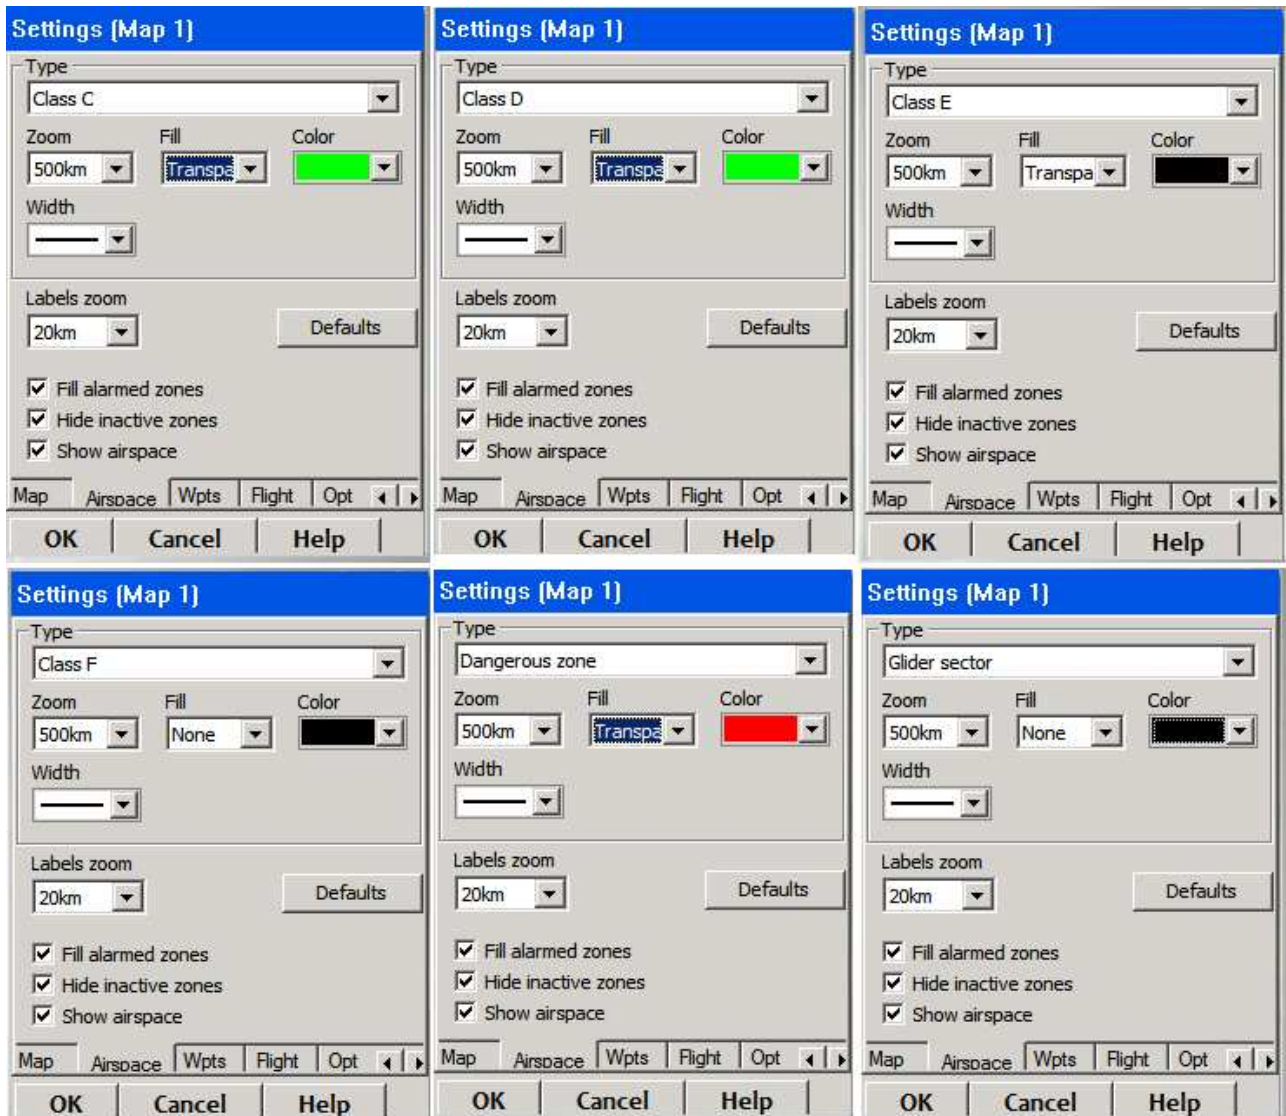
Settings (Map 1)

Type
Class C
Zoom
500km
Fill
Transpa
Color
Width
Labels zoom
20km
Defaults
☑ Fill alarmed zones
☑ Hide inactive zones
☑ Show airspace
Map | Airspace | Wpts | Flight | Opt
OK | Cancel | Help

Settings (Map 1)

Type
Class D
Zoom
500km
Fill
Transpa
Color
Width
Labels zoom
20km
Defaults
☑ Fill alarmed zones
☑ Hide inactive zones
☑ Show airspace
Map | Airspace | Wpts | Flight | Opt
OK | Cancel | Help

Settings (Map 1)

Type
Class E
Zoom
500km
Fill
Transpa
Color
Width
Labels zoom
20km
Defaults
☑ Fill alarmed zones
☑ Hide inactive zones
☑ Show airspace
Map | Airspace | Wpts | Flight | Opt
OK | Cancel | Help

Settings (Map 1)

Type
Class F
Zoom
500km
Fill
None
Color
Width
Labels zoom
20km
Defaults
☑ Fill alarmed zones
☑ Hide inactive zones
☑ Show airspace
Map | Airspace | Wpts | Flight | Opt
OK | Cancel | Help

Settings (Map 1)

Type
Dangerous zone
Zoom
500km
Fill
Transpa
Color
Width
Labels zoom
20km
Defaults
☑ Fill alarmed zones
☑ Hide inactive zones
☑ Show airspace
Map | Airspace | Wpts | Flight | Opt
OK | Cancel | Help

Settings (Map 1)

Type
Glider sector
Zoom
500km
Fill
None
Color
Width
Labels zoom
20km
Defaults
☑ Fill alarmed zones
☑ Hide inactive zones
☑ Show airspace
Map | Airspace | Wpts | Flight | Opt
OK | Cancel | Help